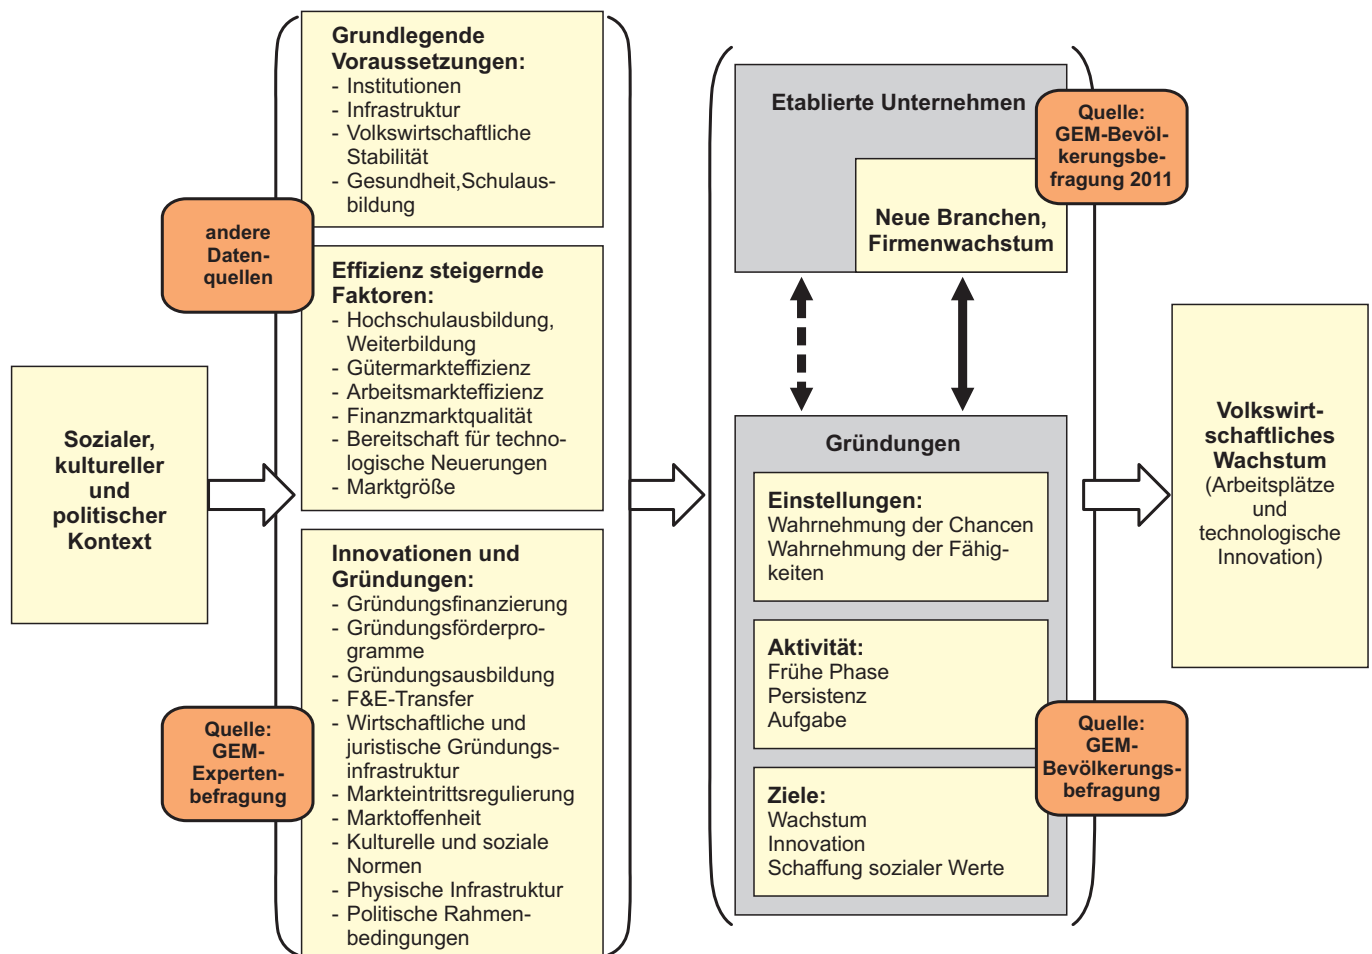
Sozialer, kultureller und politischer Kontext

andere Datenquellen

Quelle: GEM-Expertenbefragung

Grundlegende Voraussetzungen:
- Institutionen
- Infrastruktur
- Volkswirtschaftliche Stabilität
- Gesundheit,Schulausbildung

Effizienz steigernde Faktoren:
- Hochschulausbildung, Weiterbildung
- Gütermarkteffizienz
- Arbeitsmarkteffizienz
- Finanzmarktqualität
- Bereitschaft für technologische Neuerungen
- Marktgröße

Innovationen und Gründungen:
- Gründungsfinanzierung
- Gründungsförderprogramme
- Gründungsausbildung
- F&E-Transfer
- Wirtschaftliche und juristische Gründungsinfrastruktur
- Markteintrittsregulierung
- Marktoffenheit
- Kulturelle und soziale Normen
- Physische Infrastruktur
- Politische Rahmenbedingungen

Etablierte Unternehmen

Quelle: GEM-Bevölkerungsbefragung 2011

Neue Branchen, Firmenwachstum

Gründungen

Einstellungen:
Wahrnehmung der Chancen
Wahrnehmung der Fähigkeiten

Aktivität:
Frühe Phase
Persistenz
Aufgabe

Quelle: GEM-Bevölkerungsbefragung

Ziele:
Wachstum
Innovation
Schaffung sozialer Werte

Volkswirtschaftliches Wachstum
(Arbeitsplätze und technologische Innovation)